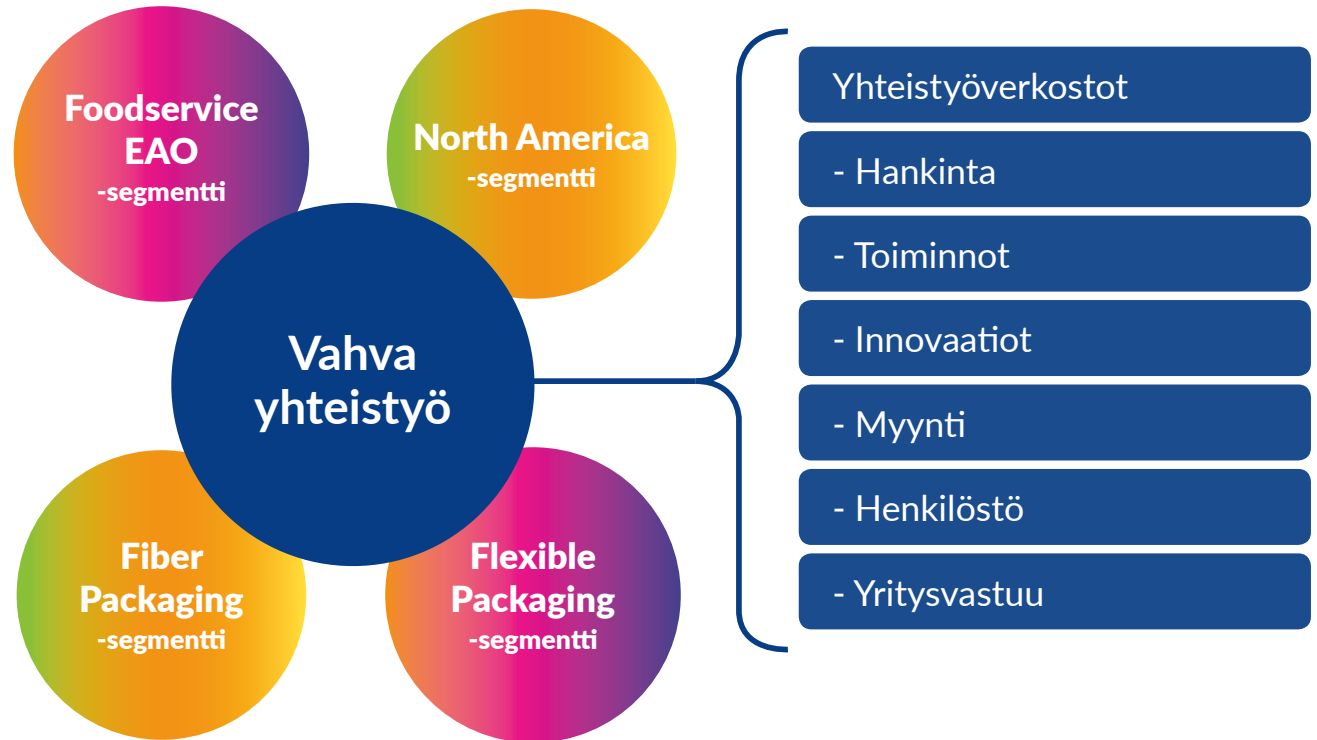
Foodservice EAO -segmentti

North America -segmentti

Vahva yhteistyö

Fiber Packaging -segmentti

Flexible Packaging -segmentti

Yhteistyöverkostot

- Hankinta

- Toiminnot

- Innovaatiot

- Myynti

- Henkilöstö

- Yritysvastuu